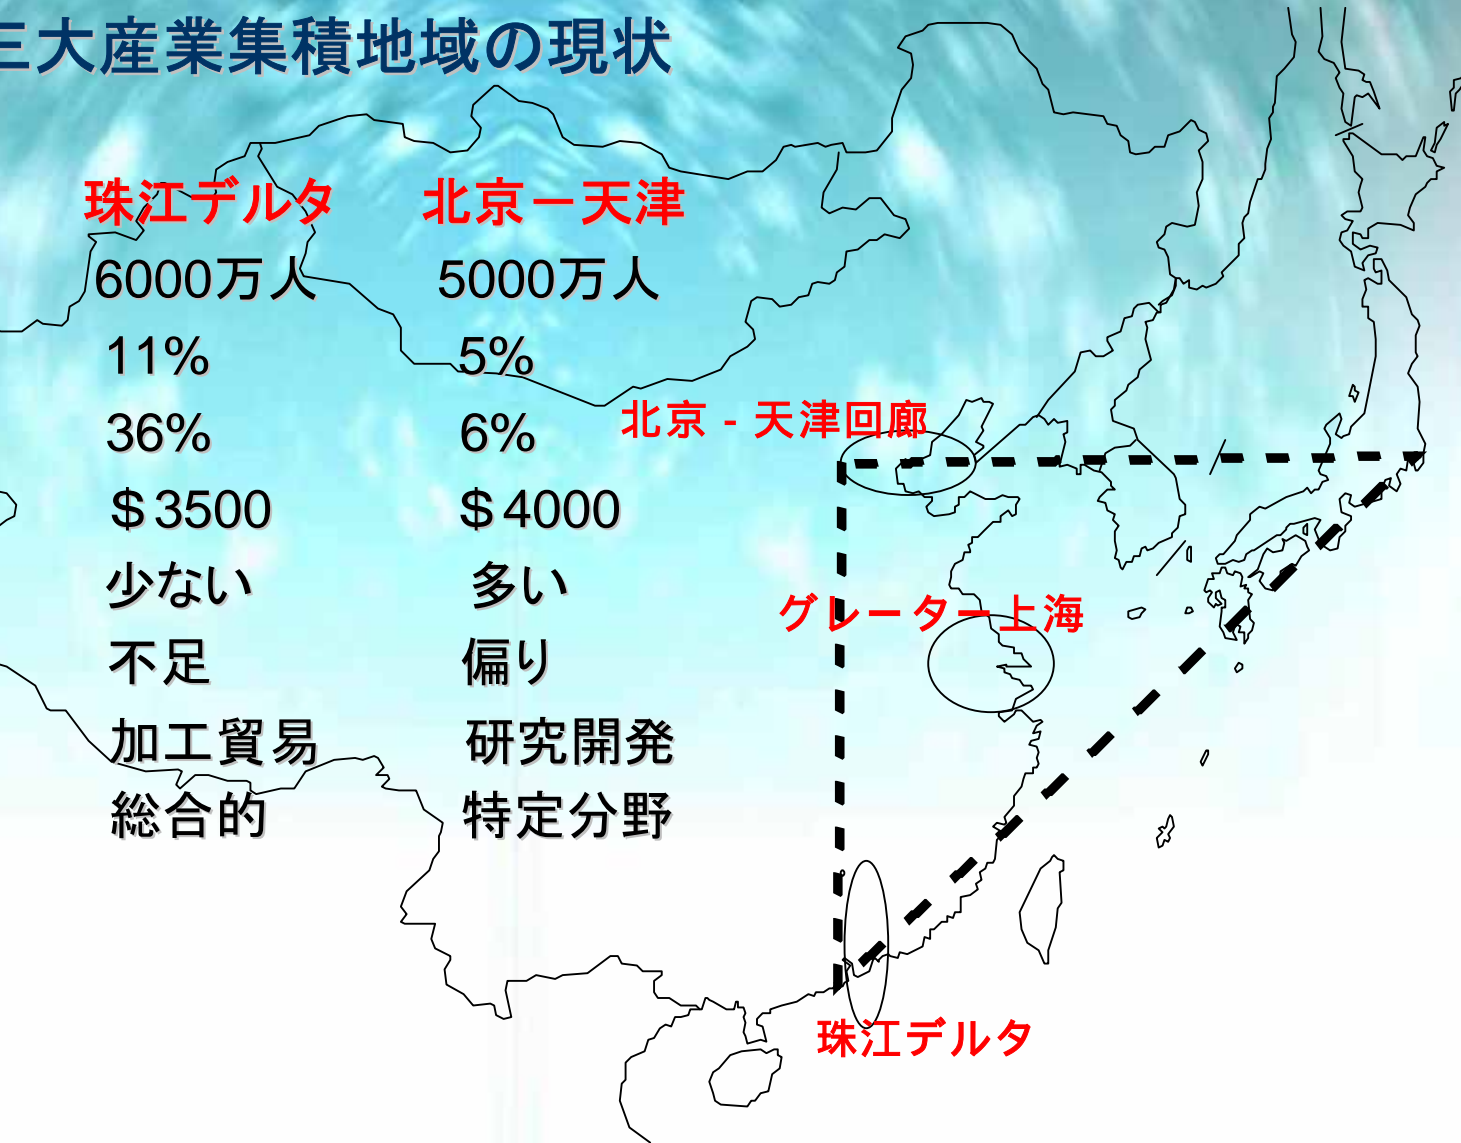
三大産業集積地域の現状

| 珠江デルタ | 北京－天津 |
|---|---|
| 6000万人 | 5000万人 |
| 11% | 5% |
| 36% | 6% |
| ＄3500 | ＄4000 |
| 少ない | 多い |
| 不足 | 偏り |
| 加工貿易 | 研究開発 |
| 総合的 | 特定分野 |

北京－天津回廊

グレーター上海

珠江デルタ